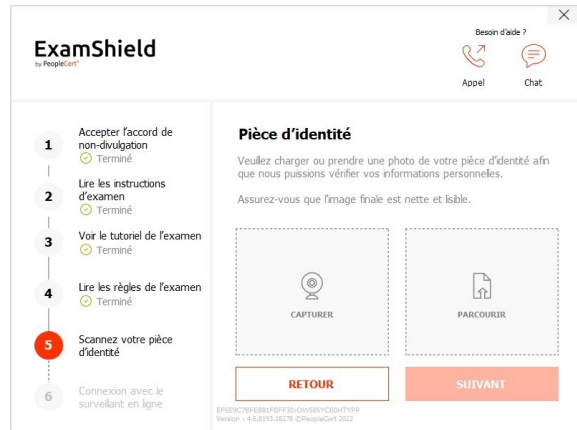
ExamShield
by PeopleCert

Besoin d'aide ?

Appel

Chat

1 Accepter l'accord de non-divulgation
Terminé

2 Lire les instructions d'examen
Terminé

3 Voir le tutoriel de l'examen
Terminé

4 Lire les règles de l'examen
Terminé

5 Scannez votre pièce d'identité

6 Connexion avec le surveillant en ligne

Pièce d'identité

Veuillez charger ou prendre une photo de votre pièce d'identité afin que nous puissions vérifier vos informations personnelles.

Assurez-vous que l'image finale est nette et lisible.

CAPTURER

PARCOURIR

RETOUR

SUIVANT

EF6E9C7BFE881FBFF30rOWS85YCB0HTYFP
Version : 4.6.8193.16278 ©PeopleCert 2022